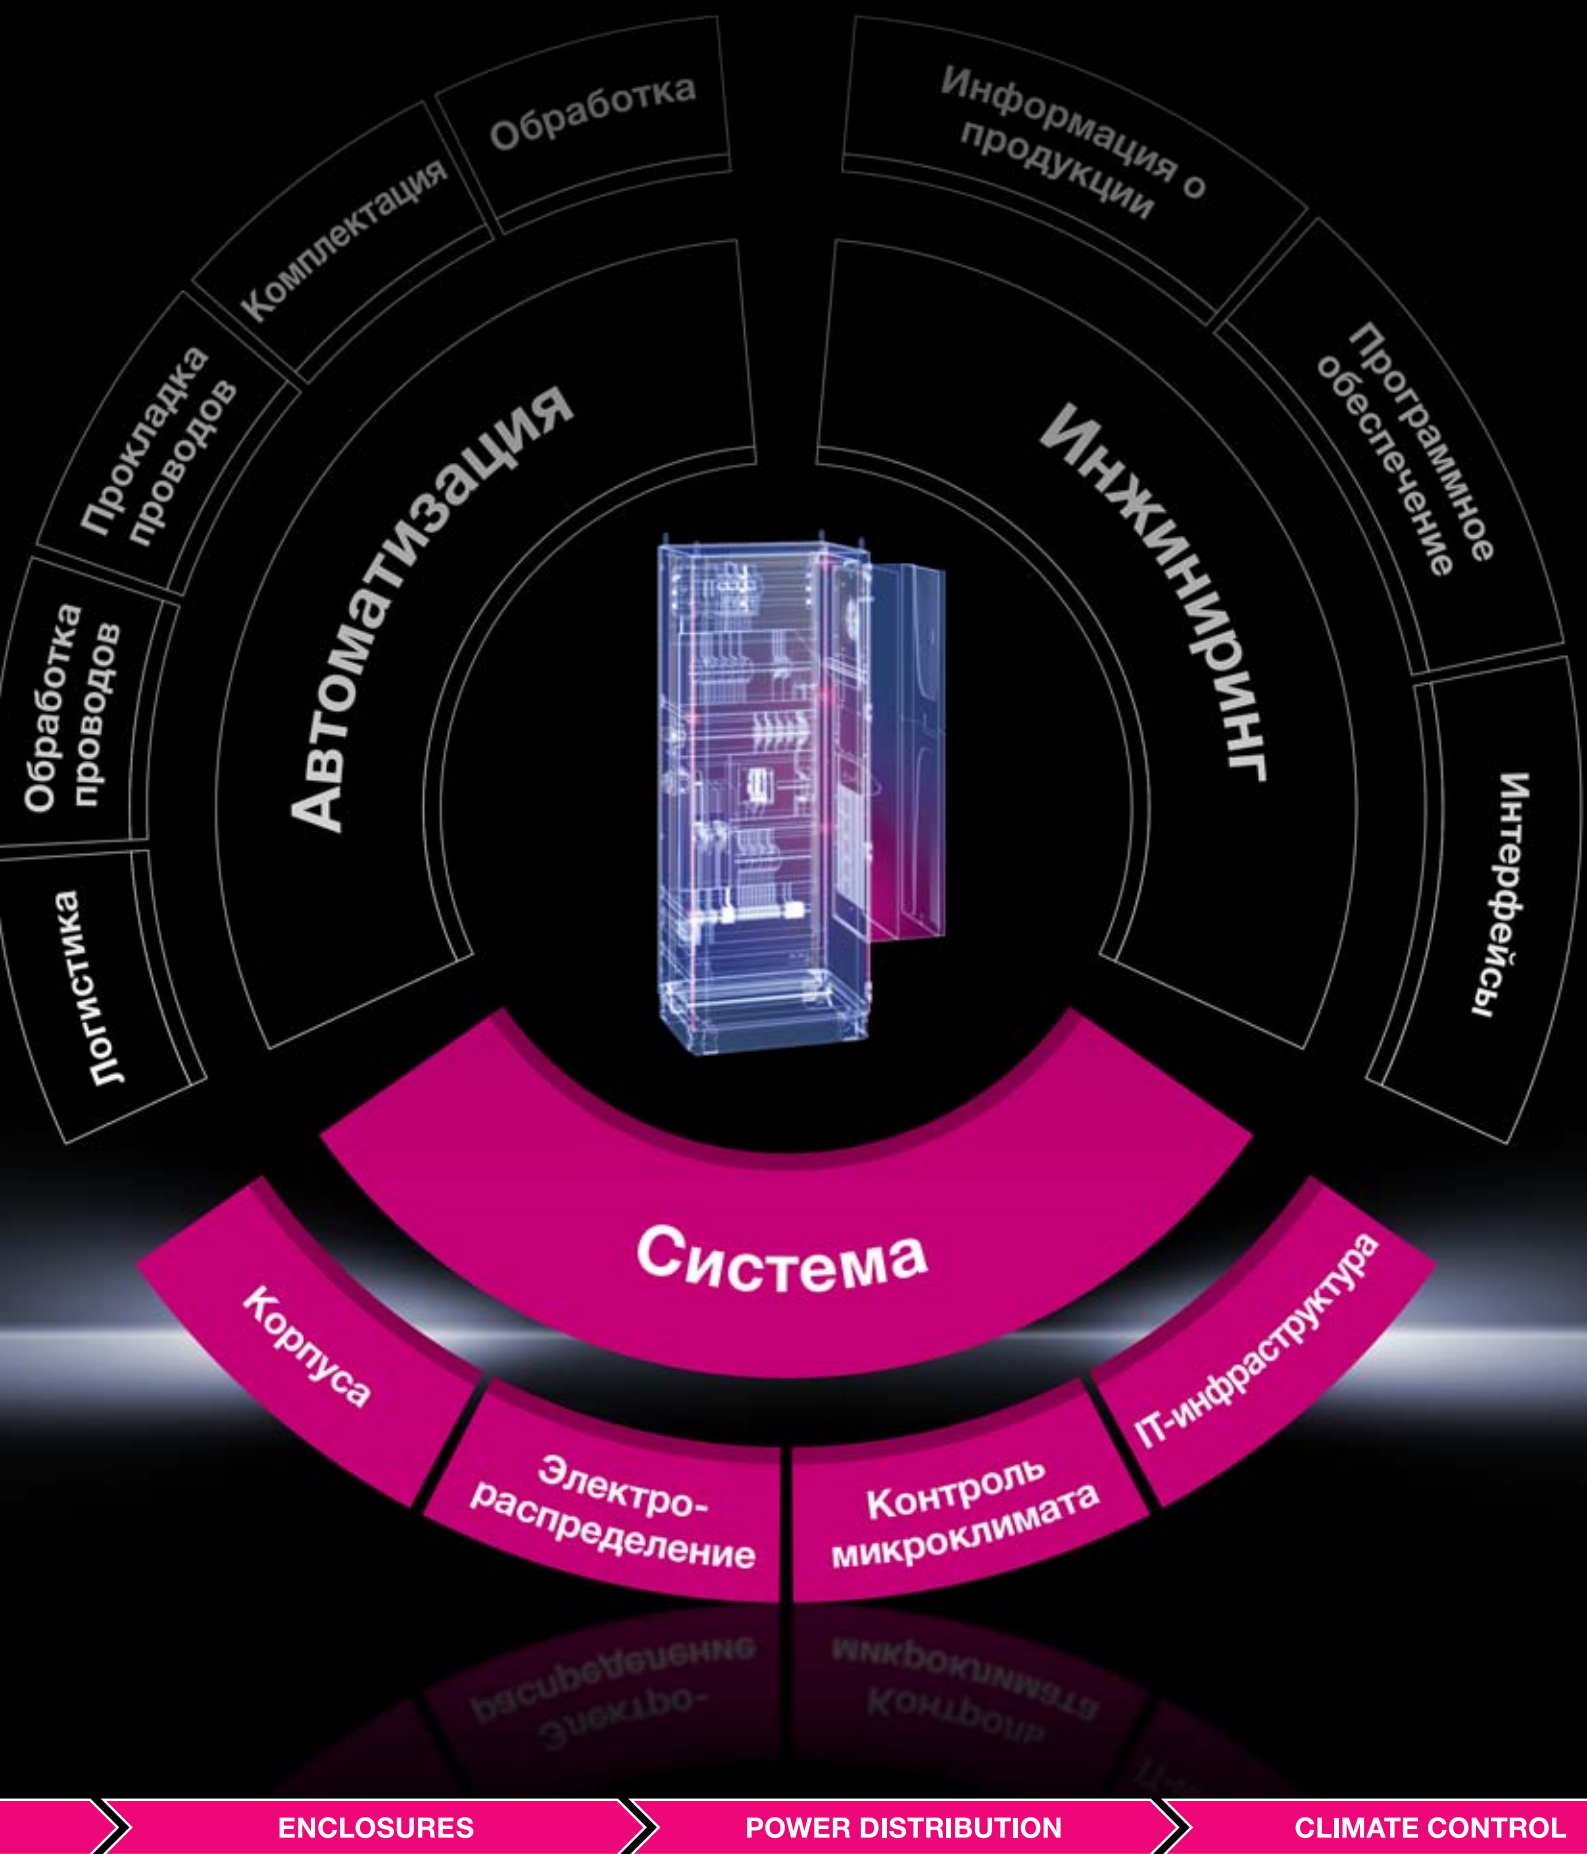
Обработка
Комплектация
Прокладка проводов
Обработка проводов
Логистика
Автоматизация
Информация о продукции
Программное обеспечение
Интерфейсы
Инжиниринг
Система
Корпуса
Электро-распределение
Контроль микроклимата
IT-инфраструктура

ENCLOSURES
POWER DISTRIBUTION
CLIMATE CONTROL